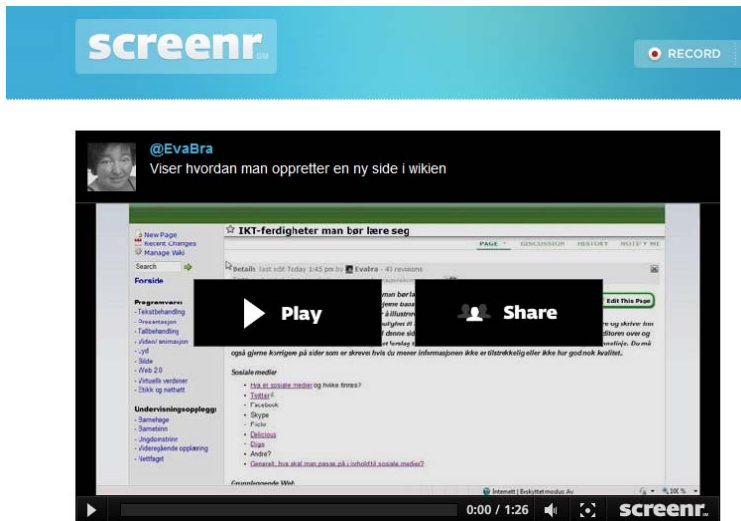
screenr

RECORD

@EvaBra
Viser hvordan man oppretter en ny side i wikien

New Page
Recent Changes
Manage Wiki
Search
Forside

Programvare
- Tekstbehandling
- Presentasjon
- Tallbehandling
- Video/ animasjon
- Lyd
- Bilde
- Web 2.0
- Virtuelle verdener
- Etikk og nettvett

Undervisningsopplegg
- Barnehage
- Barnetrinn
- Ungdomstrinn
- Videregående opplæring
- Nettfaget

IKT-ferdigheter man bør lære seg

PAGE DISCUSSION HISTORY NOTIFY ME

Details last edit Today 1:45 pm by Evabra - 41 revisions

Edit This Page

Play

Share

også gjerne korrigere på sider som er skrevet hvis du mener informasjonen ikke er tilstrekkelig eller ikke har god nok kvalitet.

Sosiale medier
- Hva er sosiale medier og hvilke finnes?
- Twitter
- Facebook
- Skype
- Flickr
- Delicious
- Diigo
- Andre?
- Generelt, hva skal man passe på i forhold til sosiale medier?

Grunnleggende Web

Internett | Beskyttet modus: Av

100 %

0:00 / 1:26

screenr.